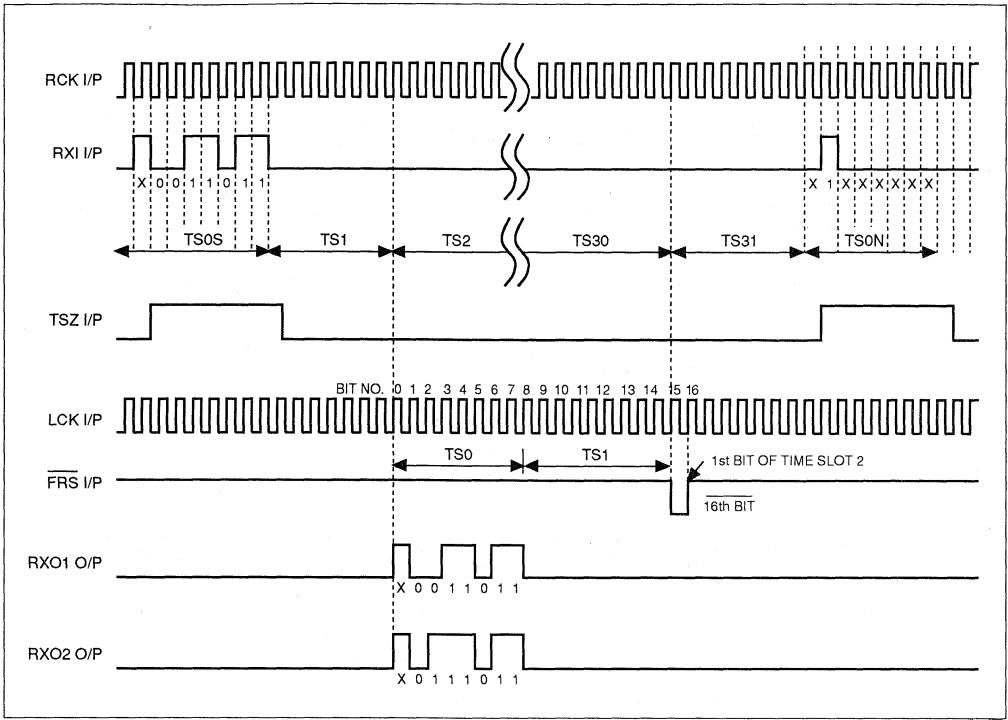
RCK I/P

RXI I/P

X 0 0 1 1 0 1 1

X 1 X X X X X X

TS0S

TS1

TS2

TS30

TS31

TS0N

TSZ I/P

BIT NO. 0 1 2 3 4 5 6 7 8 9 10 11 12 13 14 15 16

LCK I/P

TS0

TS1

1st BIT OF TIME SLOT 2

$\overline{\text{FRS}}$ I/P

$\overline{\text{16th BIT}}$

RXO1 O/P

X 0 0 1 1 0 1 1

RXO2 O/P

X 0 1 1 1 0 1 1